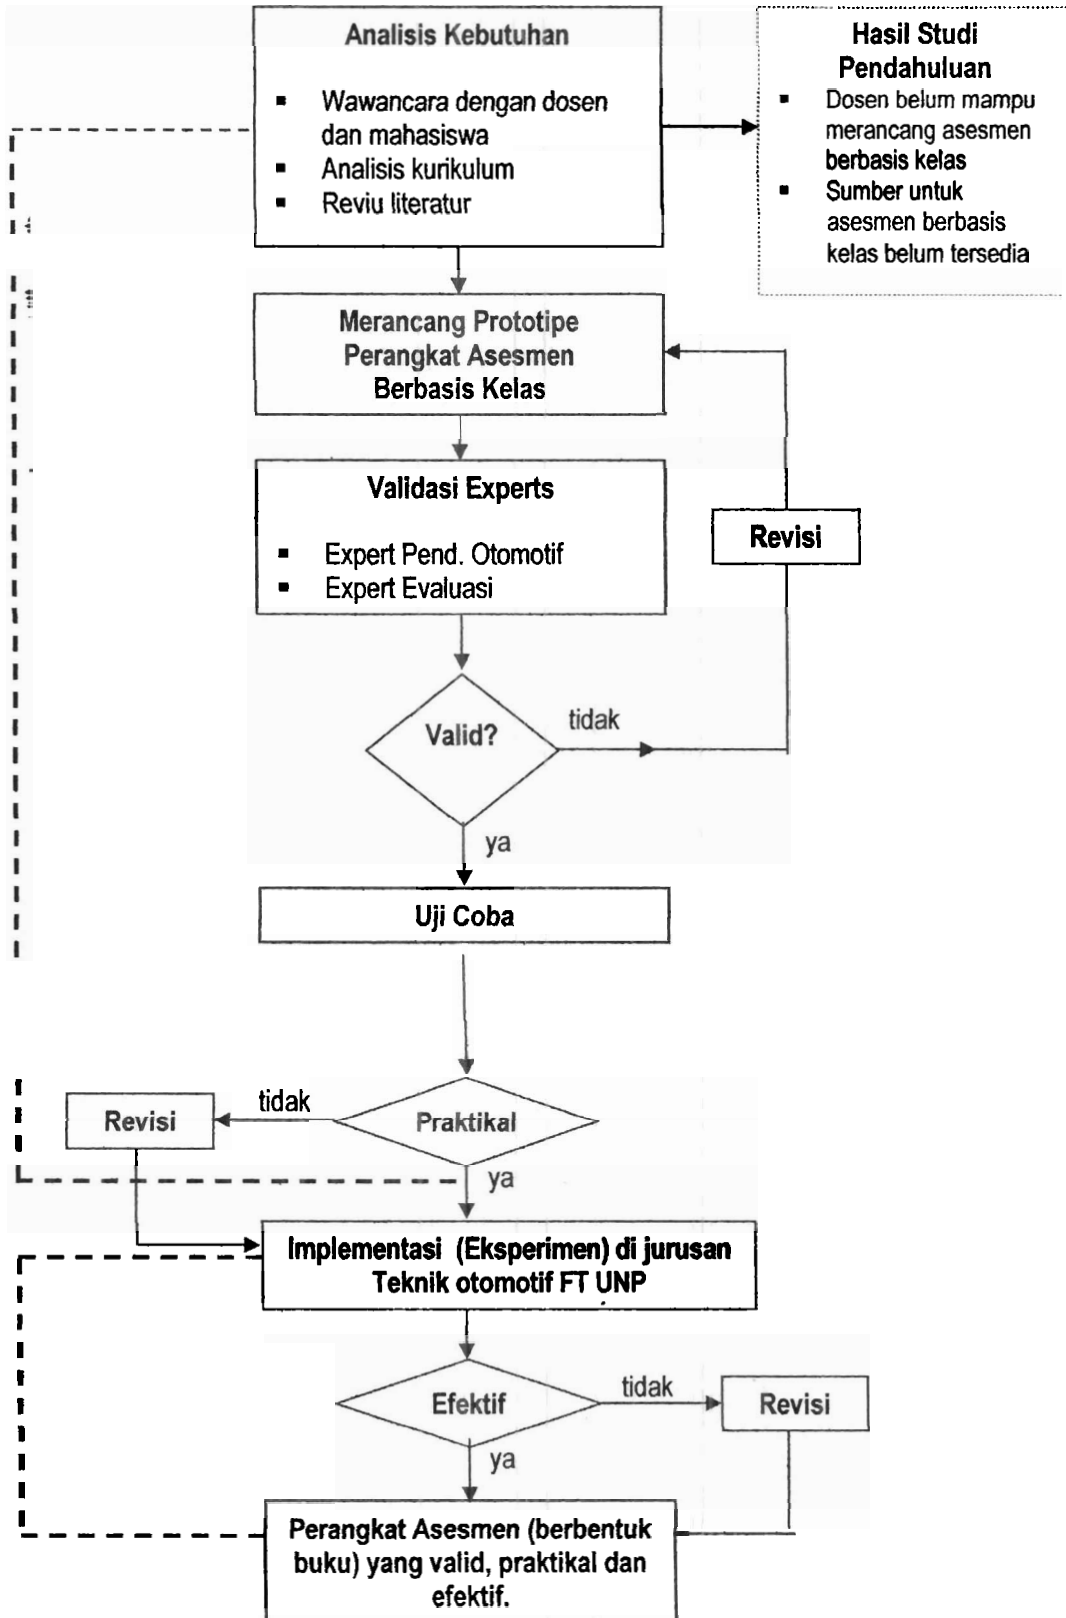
Analisis Kebutuhan

- Wawancara dengan dosen dan mahasiswa
- Analisis kurikulum
- Reviu literatur

Hasil Studi Pendahuluan

- Dosen belum mampu merancang asesmen berbasis kelas
- Sumber untuk asesmen berbasis kelas belum tersedia

Merancang Prototipe Perangkat Asesmen Berbasis Kelas

Validasi Experts

- Expert Pend. Otomotif
- Expert Evaluasi

Revisi

Valid?

tidak

ya

Uji Coba

Revisi

tidak

Praktikal

ya

Implementasi (Eksperimen) di jurusan Teknik otomotif FT UNP

Efektif

tidak

Revisi

ya

Perangkat Asesmen (berbentuk buku) yang valid, praktikal dan efektif.